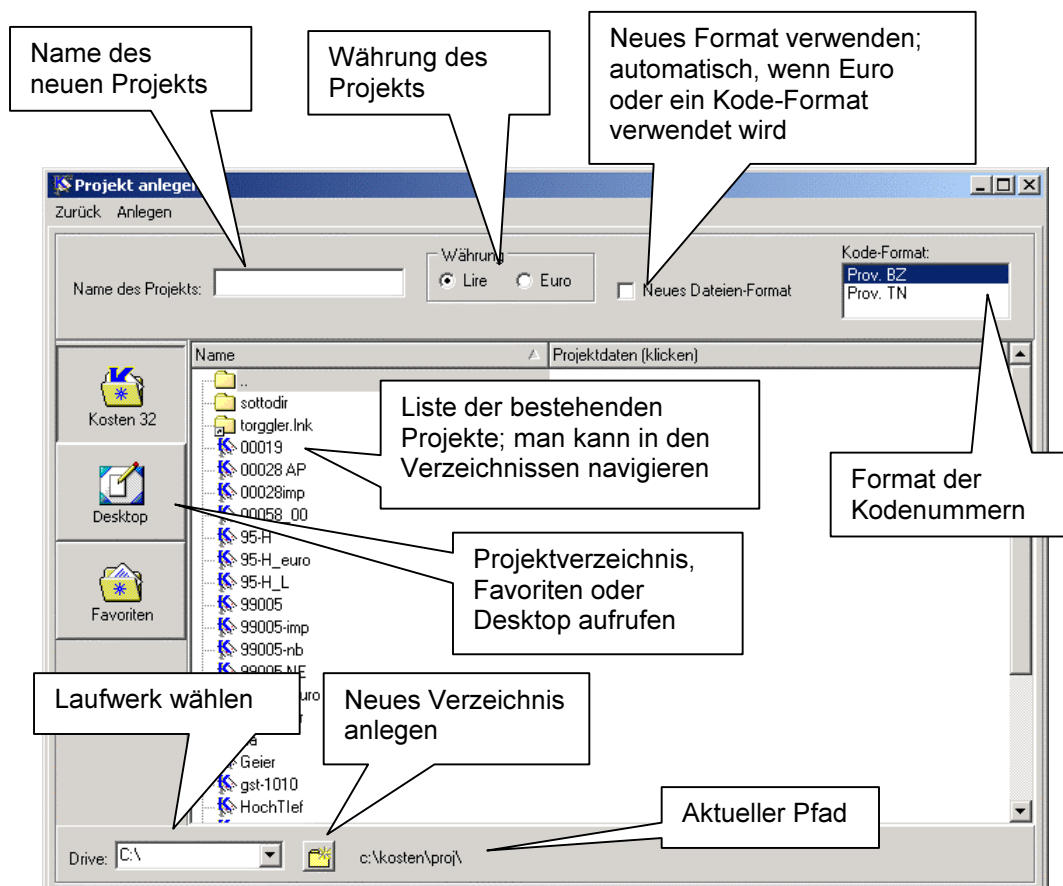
Name des neuen Projekts

Währung des Projekts

Neues Format verwenden; automatisch, wenn Euro oder ein Kode-Format verwendet wird

Projekt anlegen

Zurück Anlegen

Name des Projekts:

Währung

Lire

Euro

Neues Dateien-Format

Kode-Format:

Prov. BZ

Prov. TN

Name

Projektdaten (klicken)

Kosten 32

Desktop

Favoriten

..

sottodir

torggler.lnk

00019

00028 AP

00028imp

00058_00

95-H

95-H_euro

95-H_L

99005

99005-imp

99005-nb

99005 NE

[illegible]

Geier

gst-1010

HochTief

Liste der bestehenden Projekte; man kann in den Verzeichnissen navigieren

Format der Kodenummern

Projektverzeichnis, Favoriten oder Desktop aufrufen

Laufwerk wählen

Neues Verzeichnis anlegen

Aktueller Pfad

Drive: C:\

c:\kosten\proj\